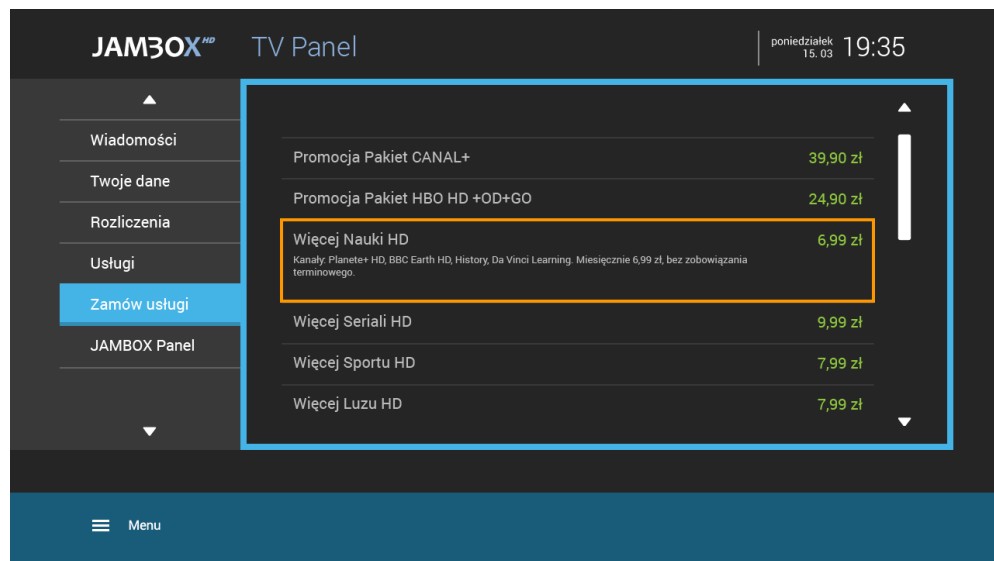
JAMBOX HD TV Panel

poniedziałek 15. 03 19:35

Wiadomości
Twoje dane
Rozliczenia
Usługi
Zamów usługi
JAMBOX Panel

Promocja Pakiet CANAL+ 39,90 zł
Promocja Pakiet HBO HD +OD+GO 24,90 zł
Więcej Nauki HD 6,99 zł
Kanały: Planete+ HD, BBC Earth HD, History, Da Vinci Learning. Miesięcznie 6,99 zł, bez zobowiązania terminowego.
Więcej Seriali HD 9,99 zł
Więcej Sportu HD 7,99 zł
Więcej Luzu HD 7,99 zł

Menu